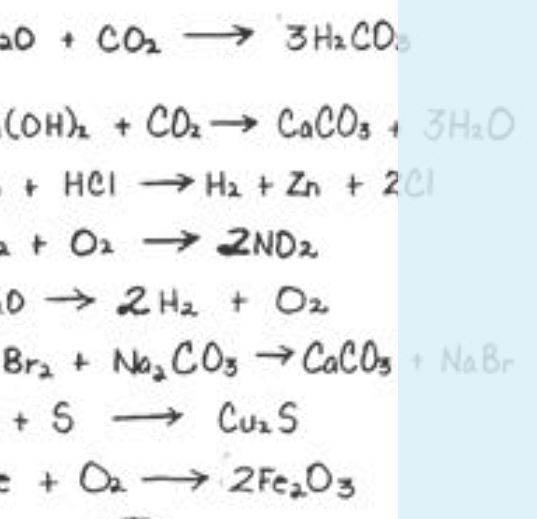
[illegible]₂O + $CO_2$ $\longrightarrow$ $3H_2CO_3$

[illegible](OH)$_2$ + $CO_2$ $\longrightarrow$ $CaCO_3$ + $3H_2O$

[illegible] + HCl $\longrightarrow$ $H_2$ + Zn + 2Cl

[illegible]$_2$ + $O_2$ $\longrightarrow$ $2NO_2$

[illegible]O $\longrightarrow$ $2H_2$ + $O_2$

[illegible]$Br_2$ + $Na_2CO_3$ $\longrightarrow$ $CaCO_3$ + NaBr

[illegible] + S $\longrightarrow$ $Cu_2S$

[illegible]e + $O_2$ $\longrightarrow$ $2Fe_2O_3$